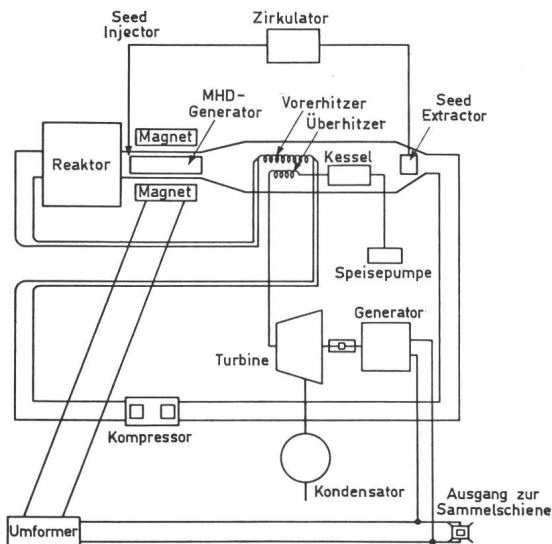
Seed Injector

Zirkulator

MHD-Generator

Magnet

Reaktor

Magnet

Vorerhitzer

Überhitzer

Kessel

Seed Extractor

Speisepumpe

Generator

Turbine

Kompressor

Kondensator

Ausgang zur Sammelschiene

Umformer